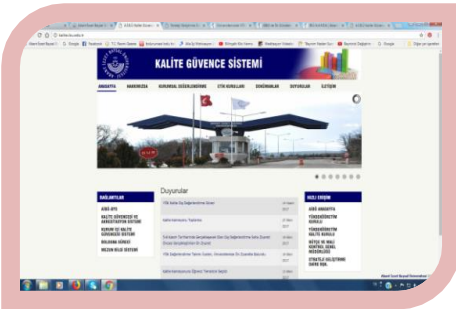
KALİTE GÜVENCE SİSTEMİ

ANASAYFA HAKKIMIZDA KURUMSAL DEĞERLENDİRME ETİK KURULLAR DOKÜMANLAR SSS İLETİŞİM

Duyurular

BAĞLANTILAR
AİBÜ ARŞİV
KALİTE GÜVENCESİ VE AKREDİTASYON SİSTEMİ
KURUM İÇİ KALİTE GÜVENCESİ SİSTEMİ
BOLOGNA SÜRECİ
MEZUN BİLGİ SİSTEMİ

HIZLI ERİŞİM
AİBÜ ANASAYFA
YÜKSEKÖĞRETİM KURULU
YÜKSEKÖĞRETİM KALİTE KURULU
DIŞ DEĞERLENDİRME
STRATEJİ GELİŞTİRME DAİRE BAŞ.